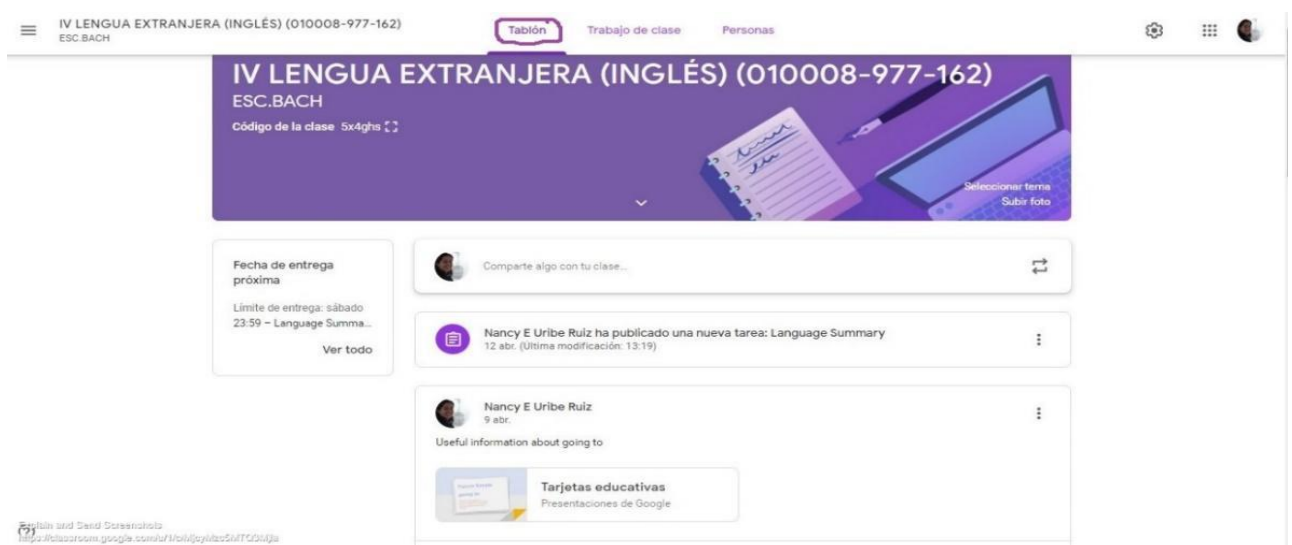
IV LENGUA EXTRANJERA (INGLÉS) (010008-977-162)
ESC.BACH

Tablón Trabajo de clase Personas

IV LENGUA EXTRANJERA (INGLÉS) (010008-977-162)
ESC.BACH
Código de la clase 5x4ghs

Seleccionar tema
Subir foto

Fecha de entrega próxima
Límite de entrega: sábado 23:59 – Language Summa...
Ver todo

Comparte algo con tu clase...

Nancy E Uribe Ruiz ha publicado una nueva tarea: Language Summary
12 abr. (Última modificación: 13:19)

Nancy E Uribe Ruiz
9 abr.
Useful information about going to

Tarjetas educativas
Presentaciones de Google

Explain and Send Screenshots
https://classroom.google.com/u/1/c/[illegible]
(?)